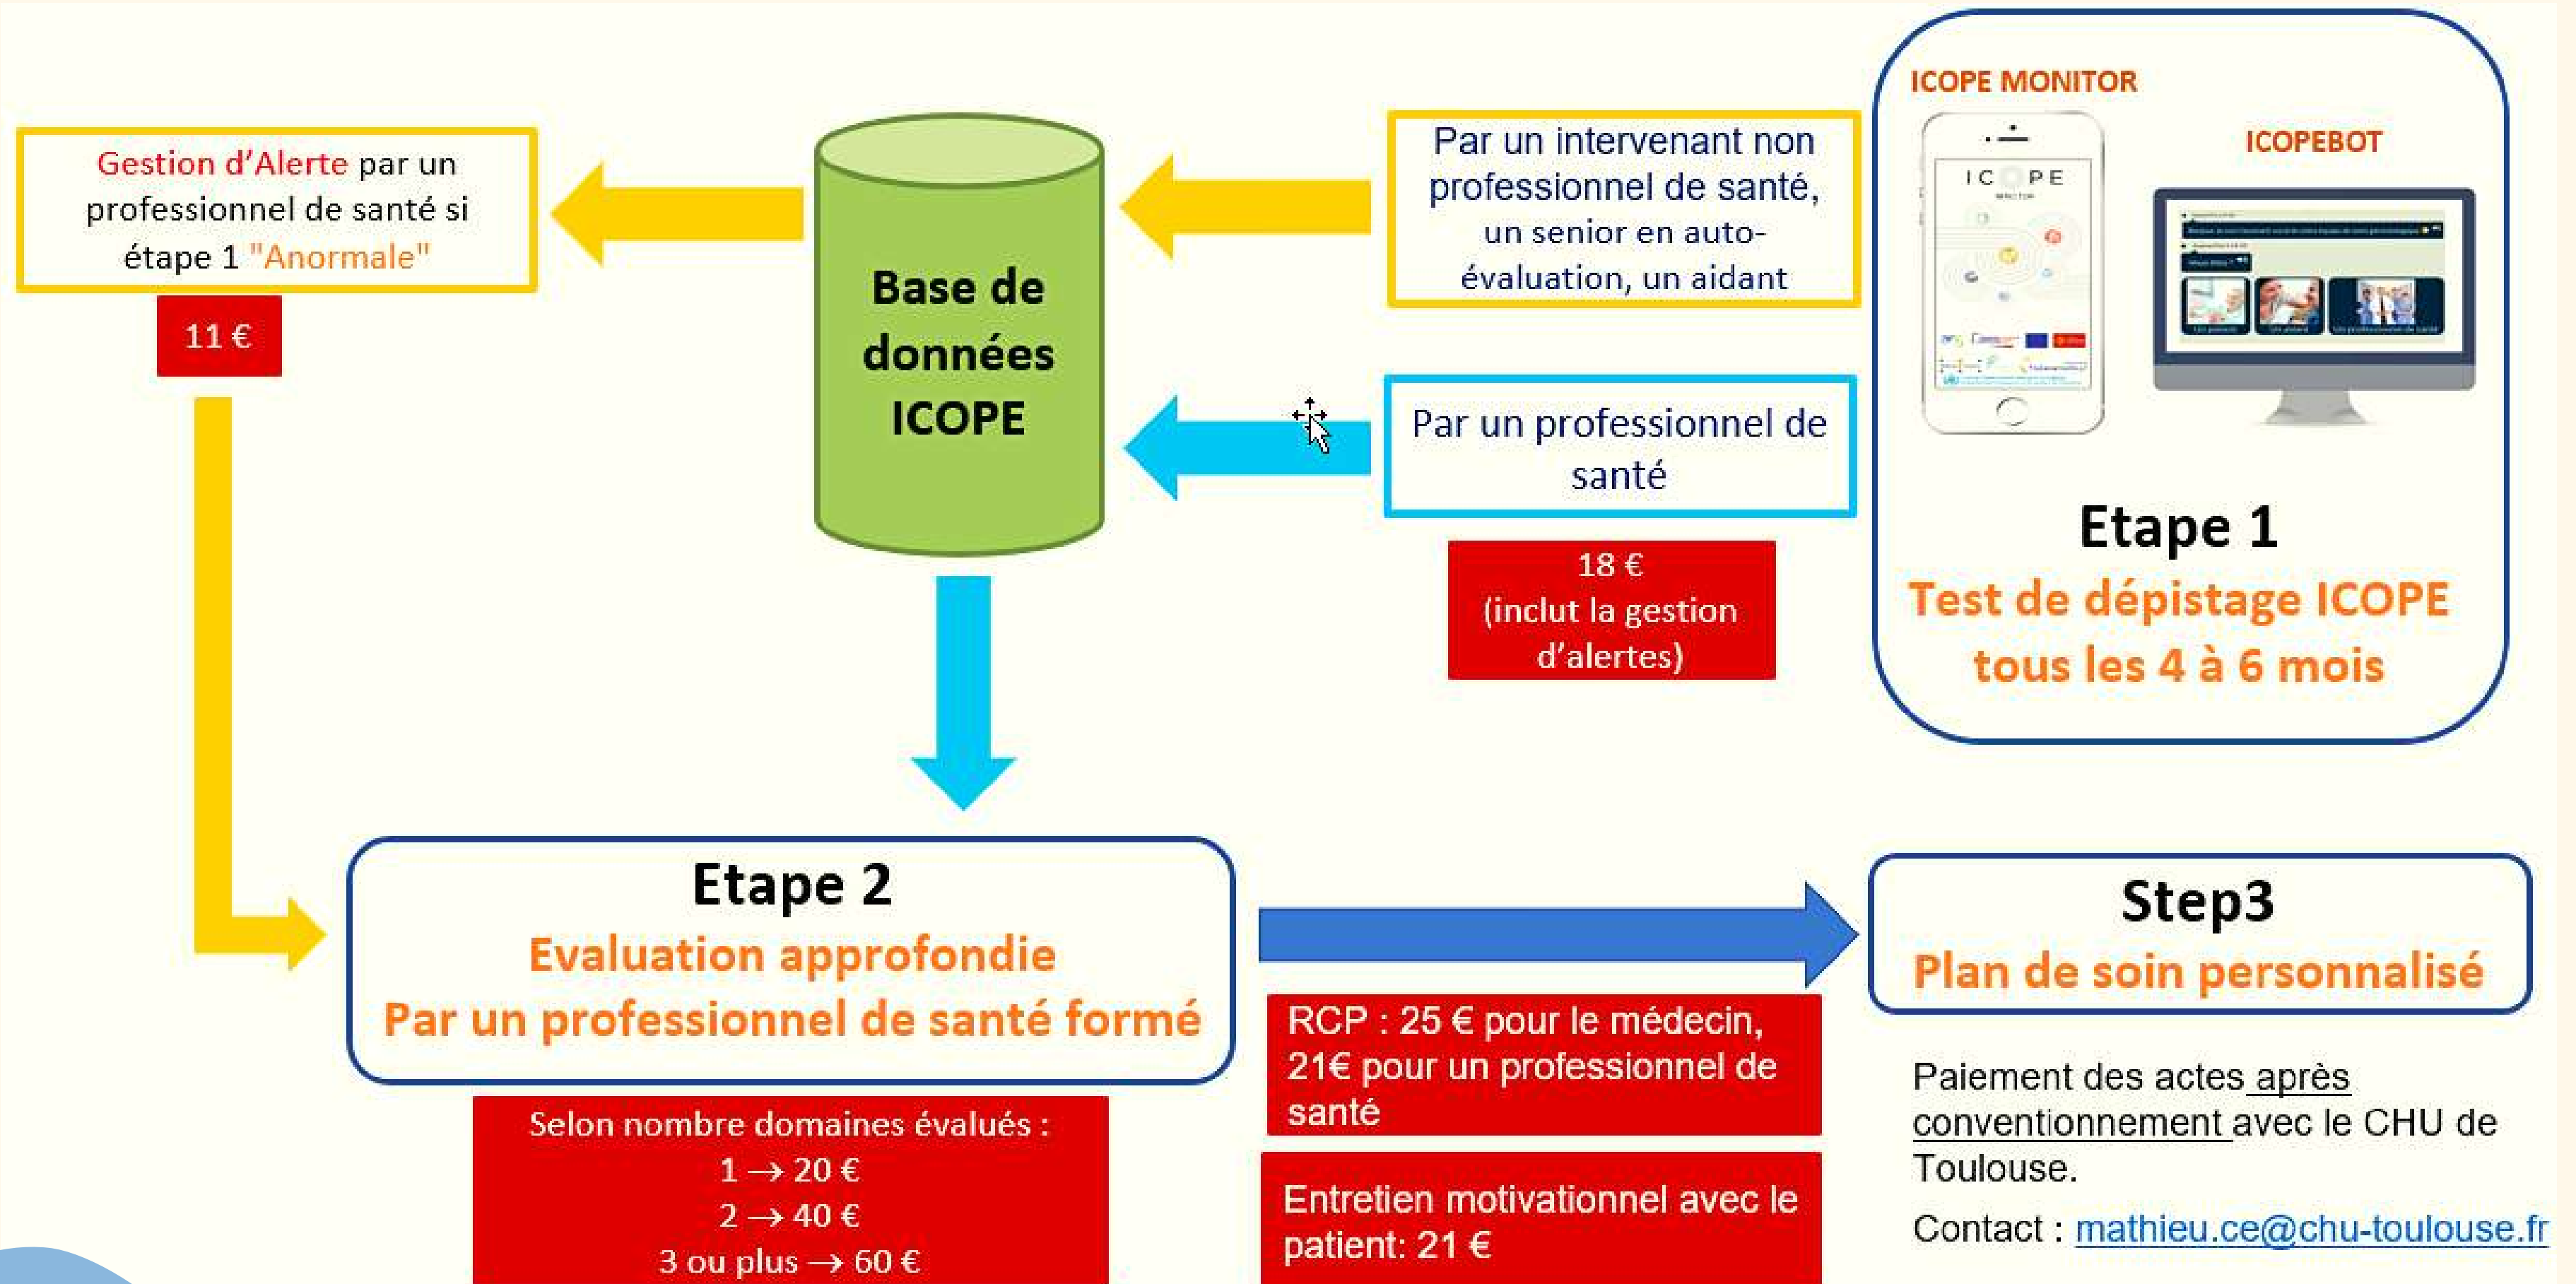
Gestion d'Alerte par un professionnel de santé si étape 1 "Anormale"

11 €

Base de données ICOPE

Par un intervenant non professionnel de santé, un senior en auto-évaluation, un aidant

Par un professionnel de santé

18 €
(inclut la gestion d'alertes)

ICOPE MONITOR

ICOPE

ICOPEBOT

Etape 1
Test de dépistage ICOPE tous les 4 à 6 mois

Etape 2
Evaluation approfondie
Par un professionnel de santé formé

Selon nombre domaines évalués :
1 → 20 €
2 → 40 €
3 ou plus → 60 €

RCP : 25 € pour le médecin, 21€ pour un professionnel de santé

Entretien motivationnel avec le patient: 21 €

Step3
Plan de soin personnalisé

Paiement des actes après conventionnement avec le CHU de Toulouse.

Contact : mathieu.ce@chu-toulouse.fr